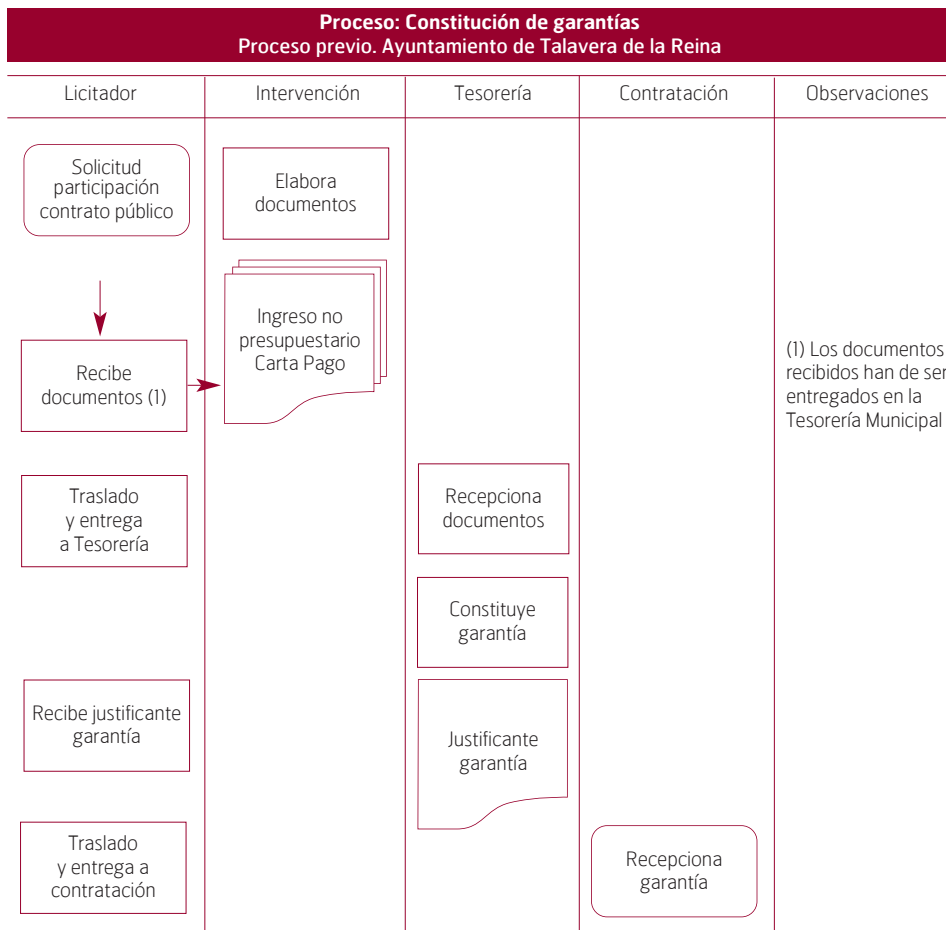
Proceso: Constitución de garantías
Proceso previo. Ayuntamiento de Talavera de la Reina

| Licitador | Intervención | Tesorería | Contratación | Observaciones |
|---|---|---|---|---|
| Solicitud participación contrato público | Elabora documentos | | | |
| Recibe documentos (1) | Ingreso no presupuestario Carta Pago | | | (1) Los documentos recibidos han de ser entregados en la Tesorería Municipal |
| Traslado y entrega a Tesorería | | Recepciona documentos | | |
| | | Constituye garantía | | |
| Recibe justificante garantía | | Justificante garantía | | |
| Traslado y entrega a contratación | | | Recepciona garantía | |